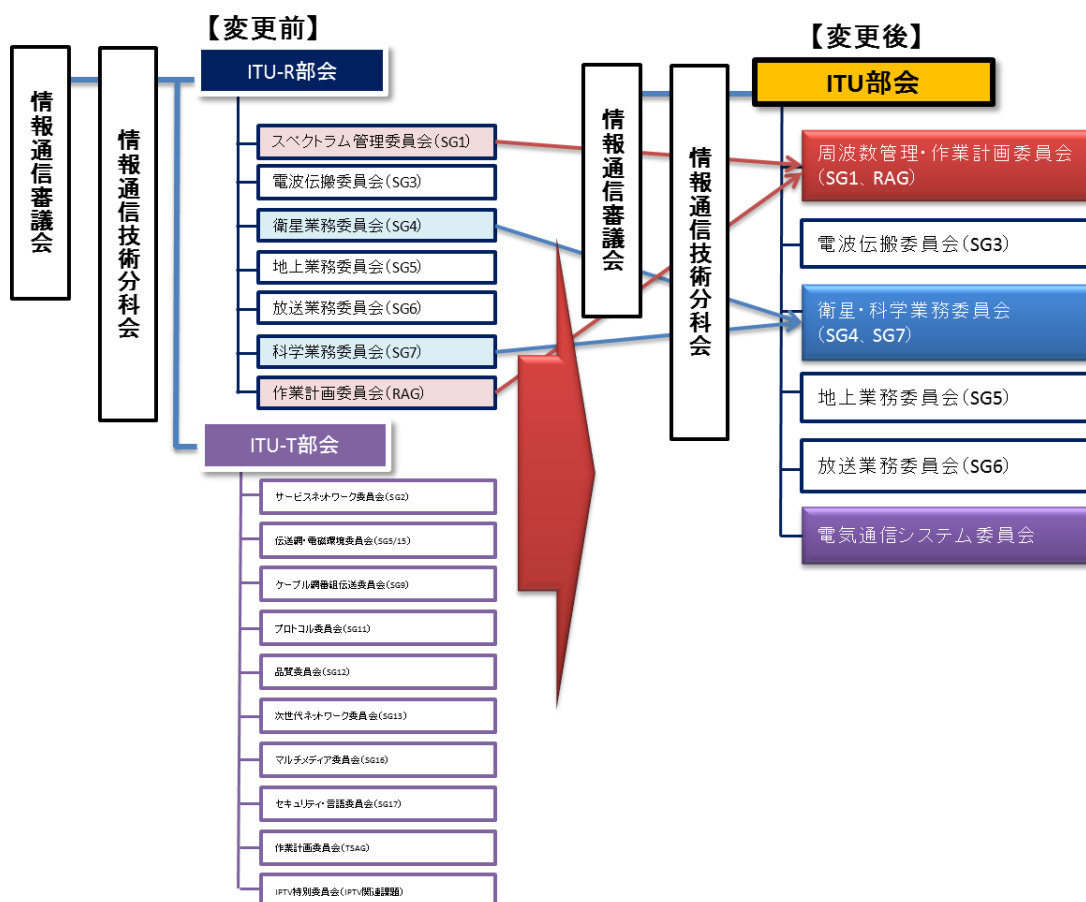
【変更前】

情報通信審議会

情報通信技術分科会

ITU-R部会

スペクトラム管理委員会（SG1）

電波伝搬委員会（SG3）

衛星業務委員会（SG4）

地上業務委員会（SG5）

放送業務委員会（SG6）

科学業務委員会（SG7）

作業計画委員会（RAG）

ITU-T部会

サービスネットワーク委員会（SG2）

伝送網・電磁環境委員会（SG5/15）

ケーブル網番組伝送委員会（SG9）

プロトコル委員会（SG11）

品質委員会（SG12）

次世代ネットワーク委員会（SG13）

マルチメディア委員会（SG16）

セキュリティ・言語委員会（SG17）

作業計画委員会（TSAG）

IPTV特別委員会（IPTV関連課題）

【変更後】

情報通信審議会

情報通信技術分科会

ITU部会

周波数管理・作業計画委員会（SG1、RAG）

電波伝搬委員会（SG3）

衛星・科学業務委員会（SG4、SG7）

地上業務委員会（SG5）

放送業務委員会（SG6）

電気通信システム委員会